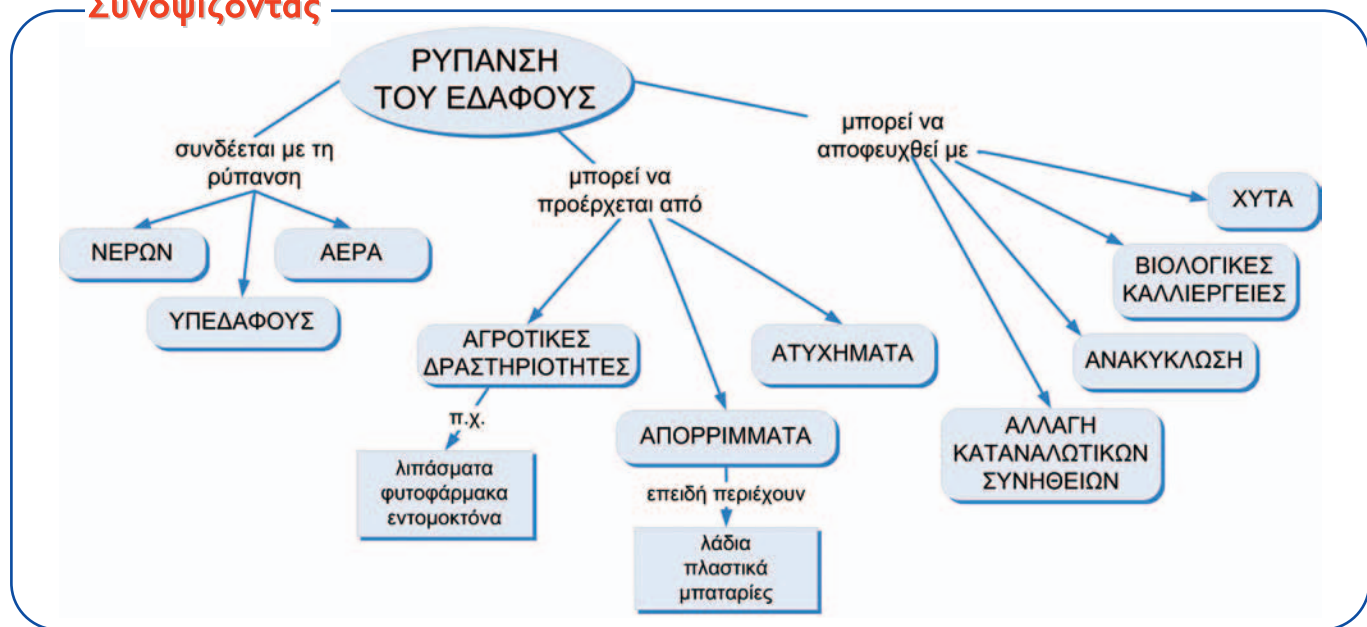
Συνοψίζοντας

ΡΥΠΑΝΣΗ ΤΟΥ ΕΔΑΦΟΥΣ

συνδέεται με τη ρύπανση

ΝΕΡΩΝ

ΥΠΕΔΑΦΟΥΣ

ΑΕΡΑ

μπορεί να προέρχεται από

ΑΓΡΟΤΙΚΕΣ ΔΡΑΣΤΗΡΙΟΤΗΤΕΣ

π.χ.

λιπάσματα
φυτοφάρμακα
εντομοκτόνα

ΑΠΟΡΡΙΜΜΑΤΑ

επειδή περιέχουν

λάδια
πλαστικά
μπαταρίες

ΑΤΥΧΗΜΑΤΑ

μπορεί να αποφευχθεί με

ΧΥΤΑ

ΒΙΟΛΟΓΙΚΕΣ ΚΑΛΛΙΕΡΓΕΙΕΣ

ΑΝΑΚΥΚΛΩΣΗ

ΑΛΛΑΓΗ ΚΑΤΑΝΑΛΩΤΙΚΩΝ ΣΥΝΗΘΕΙΩΝ